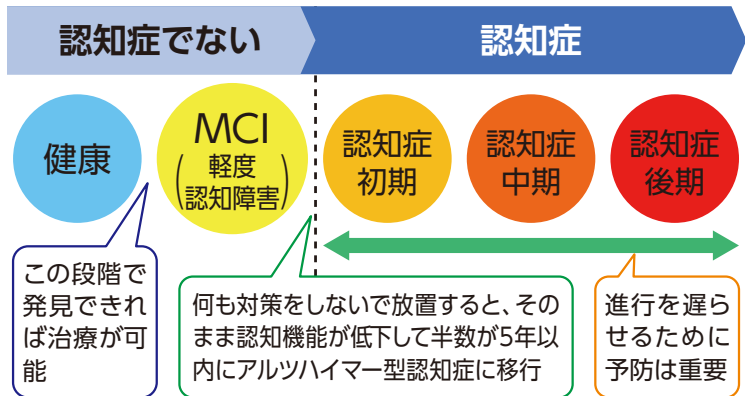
認知症でない

認知症

健康

MCI
(軽度認知障害)

認知症初期

認知症中期

認知症後期

この段階で発見できれば治療が可能

何も対策をしないで放置すると、そのまま認知機能が低下して半数が5年以内にアルツハイマー型認知症に移行

進行を遅らせるために予防は重要